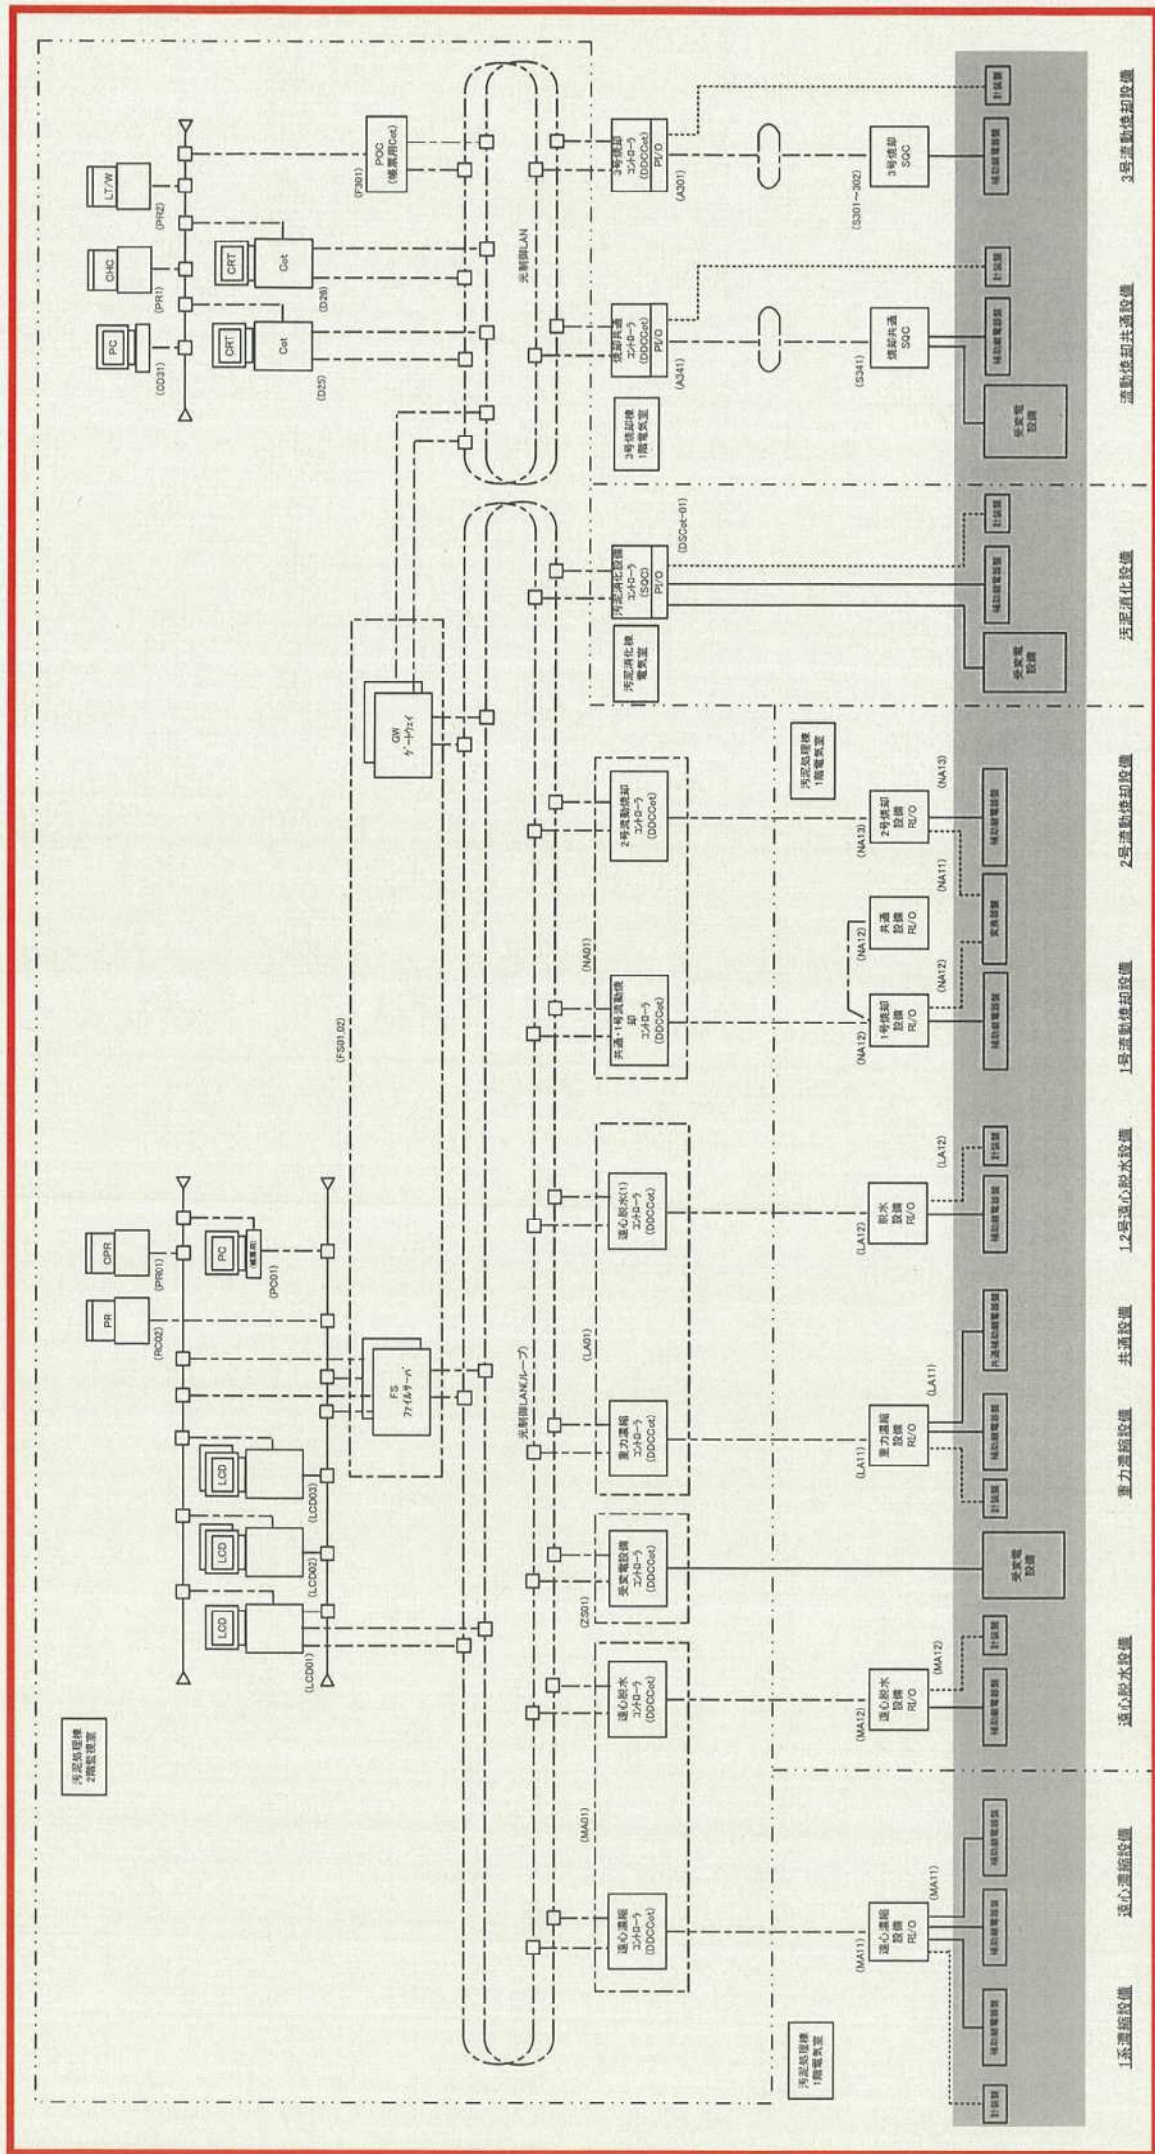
汚泥処理棟
2階監視室

LCD
LCD
LCD
(LCD01)
(LCD02)
(LCD03)
PR
OPR
PC
(RC02)
(PR01)
(PC01)
FS
ファイルサーバ
(FS01.02)
GW
ゲートウェイ
光制御LAN(ループ)
光制御LAN
PC
CHC
LT/W
(CD31)
(PR1)
(PR2)
CRT
Cot
CRT
Cot
(D25)
(D28)
POC
(帳票用Cot)
(F301)

遠心濃縮
コントローラ
(DDCCot)
(MA01)
遠心脱水
コントローラ
(DDCCot)
受変電設備
コントローラ
(DDCCot)
(ZS01)
重力濃縮
コントローラ
(DDCCot)
(LA01)
遠心脱水(1)
コントローラ
(DDCCot)
共通・1号流動焼却
コントローラ
(DDCCot)
(NA01)
2号流動焼却
コントローラ
(DDCCot)
汚泥消化設備
コントローラ
(SQC)
PI/O
(DSCot-01)
汚泥消化棟
電気室
焼却共通
コントローラ
(DDCCot)
PI/O
(A341)
3号焼却棟
1階電気室
3号焼却
コントローラ
(DDCCot)
PI/O
(A301)

汚泥処理棟
1階電気室
汚泥処理棟
1階電気室

遠心濃縮
設備
RI/O
(MA11)
(MA11)
遠心脱水
設備
RI/O
(MA12)
(MA12)
受変電
設備
重力濃縮
設備
RI/O
(LA11)
(LA11)
脱水
設備
RI/O
(LA12)
(LA12)
1号焼却
設備
RI/O
(NA12)
(NA12)
共通
設備
RI/O
(NA12)
(NA11)
2号焼却
設備
RI/O
(NA13)
(NA13)
受変電
設備
焼却共通
SQC
(S341)
受変電
設備
3号焼却
SQC
(S301~302)

計装盤
補助継電器盤
補助継電器盤
補助継電器盤
補助継電器盤
計装盤
計装盤
補助継電器盤
補助継電器盤
共通補助継電器盤
補助継電器盤
計装盤
補助継電器盤
変換器盤
補助継電器盤
補助継電器盤
計装盤
補助継電器盤
計装盤
補助継電器盤
計装盤

1系濃縮設備
遠心濃縮設備
遠心脱水設備
重力濃縮設備
共通設備
1,2号遠心脱水設備
1号流動焼却設備
2号流動焼却設備
汚泥消化設備
流動焼却共通設備
3号流動焼却設備